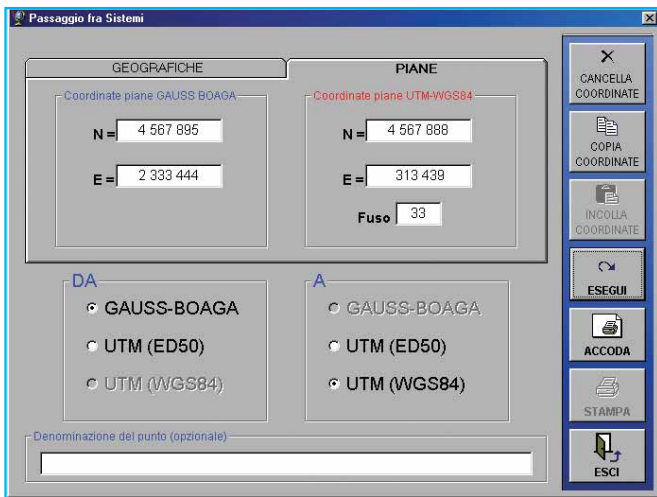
Passaggio fra Sistemi

GEOGRAFICHE

PIANE

Coordinate piane GAUSS BOAGA

N = 4 567 895

E = 2 333 444

Coordinate piane UTM-WGS84

N = 4 567 888

E = 313 439

Fuso 33

DA

GAUSS-BOAGA

UTM (ED50)

UTM (WGS84)

A

GAUSS-BOAGA

UTM (ED50)

UTM (WGS84)

Denominazione del punto (opzionale)

CANCELLA COORDINATE

COPIA COORDINATE

INCOLLA COORDINATE

ESEGUI

ACCODA

STAMPA

ESCI